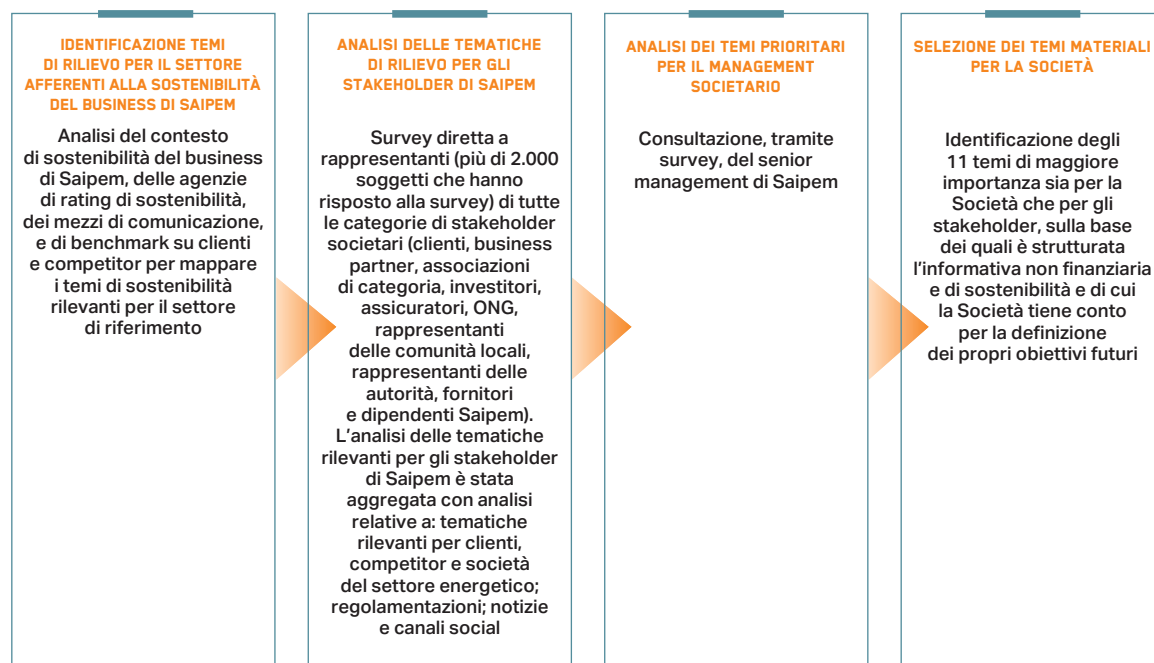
IDENTIFICAZIONE TEMI DI RILIEVO PER IL SETTORE AFFERENTI ALLA SOSTENIBILITÀ DEL BUSINESS DI SAIPEM

Analisi del contesto di sostenibilità del business di Saipem, delle agenzie di rating di sostenibilità, dei mezzi di comunicazione, e di benchmark su clienti e competitor per mappare i temi di sostenibilità rilevanti per il settore di riferimento

ANALISI DELLE TEMATICHE DI RILIEVO PER GLI STAKEHOLDER DI SAIPEM

Survey diretta a rappresentanti (più di 2.000 soggetti che hanno risposto alla survey) di tutte le categorie di stakeholder societari (clienti, business partner, associazioni di categoria, investitori, assicuratori, ONG, rappresentanti delle comunità locali, rappresentanti delle autorità, fornitori e dipendenti Saipem). L'analisi delle tematiche rilevanti per gli stakeholder di Saipem è stata aggregata con analisi relative a: tematiche rilevanti per clienti, competitor e società del settore energetico; regolamentazioni; notizie e canali social

ANALISI DEI TEMI PRIORITARI PER IL MANAGEMENT SOCIETARIO

Consultazione, tramite survey, del senior management di Saipem

SELEZIONE DEI TEMI MATERIALI PER LA SOCIETÀ

Identificazione degli 11 temi di maggiore importanza sia per la Società che per gli stakeholder, sulla base dei quali è strutturata l'informativa non finanziaria e di sostenibilità e di cui la Società tiene conto per la definizione dei propri obiettivi futuri